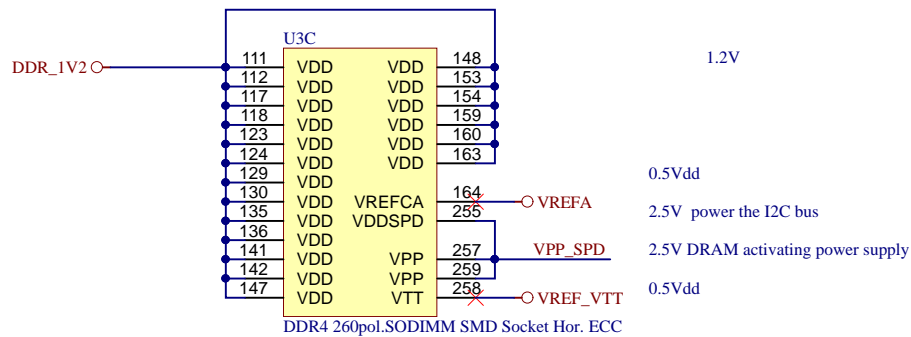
U3C

DDR_1V2

| | | | |
|---|---|---|---|
| 111 | VDD | VDD | 148 |
| 112 | VDD | VDD | 153 |
| 117 | VDD | VDD | 154 |
| 118 | VDD | VDD | 159 |
| 123 | VDD | VDD | 160 |
| 124 | VDD | VDD | 163 |
| 129 | VDD | | |
| 130 | VDD | VREFCA | 164 |
| 135 | VDD | VDDSPD | 255 |
| 136 | VDD | | |
| 141 | VDD | VPP | 257 |
| 142 | VDD | VPP | 259 |
| 147 | VDD | VTT | 258 |

VREFA

VPP_SPD

VREF_VTT

DDR4 260pol.SODIMM SMD Socket Hor. ECC

1.2V

0.5Vdd

2.5V power the I2C bus

2.5V DRAM activating power supply

0.5Vdd